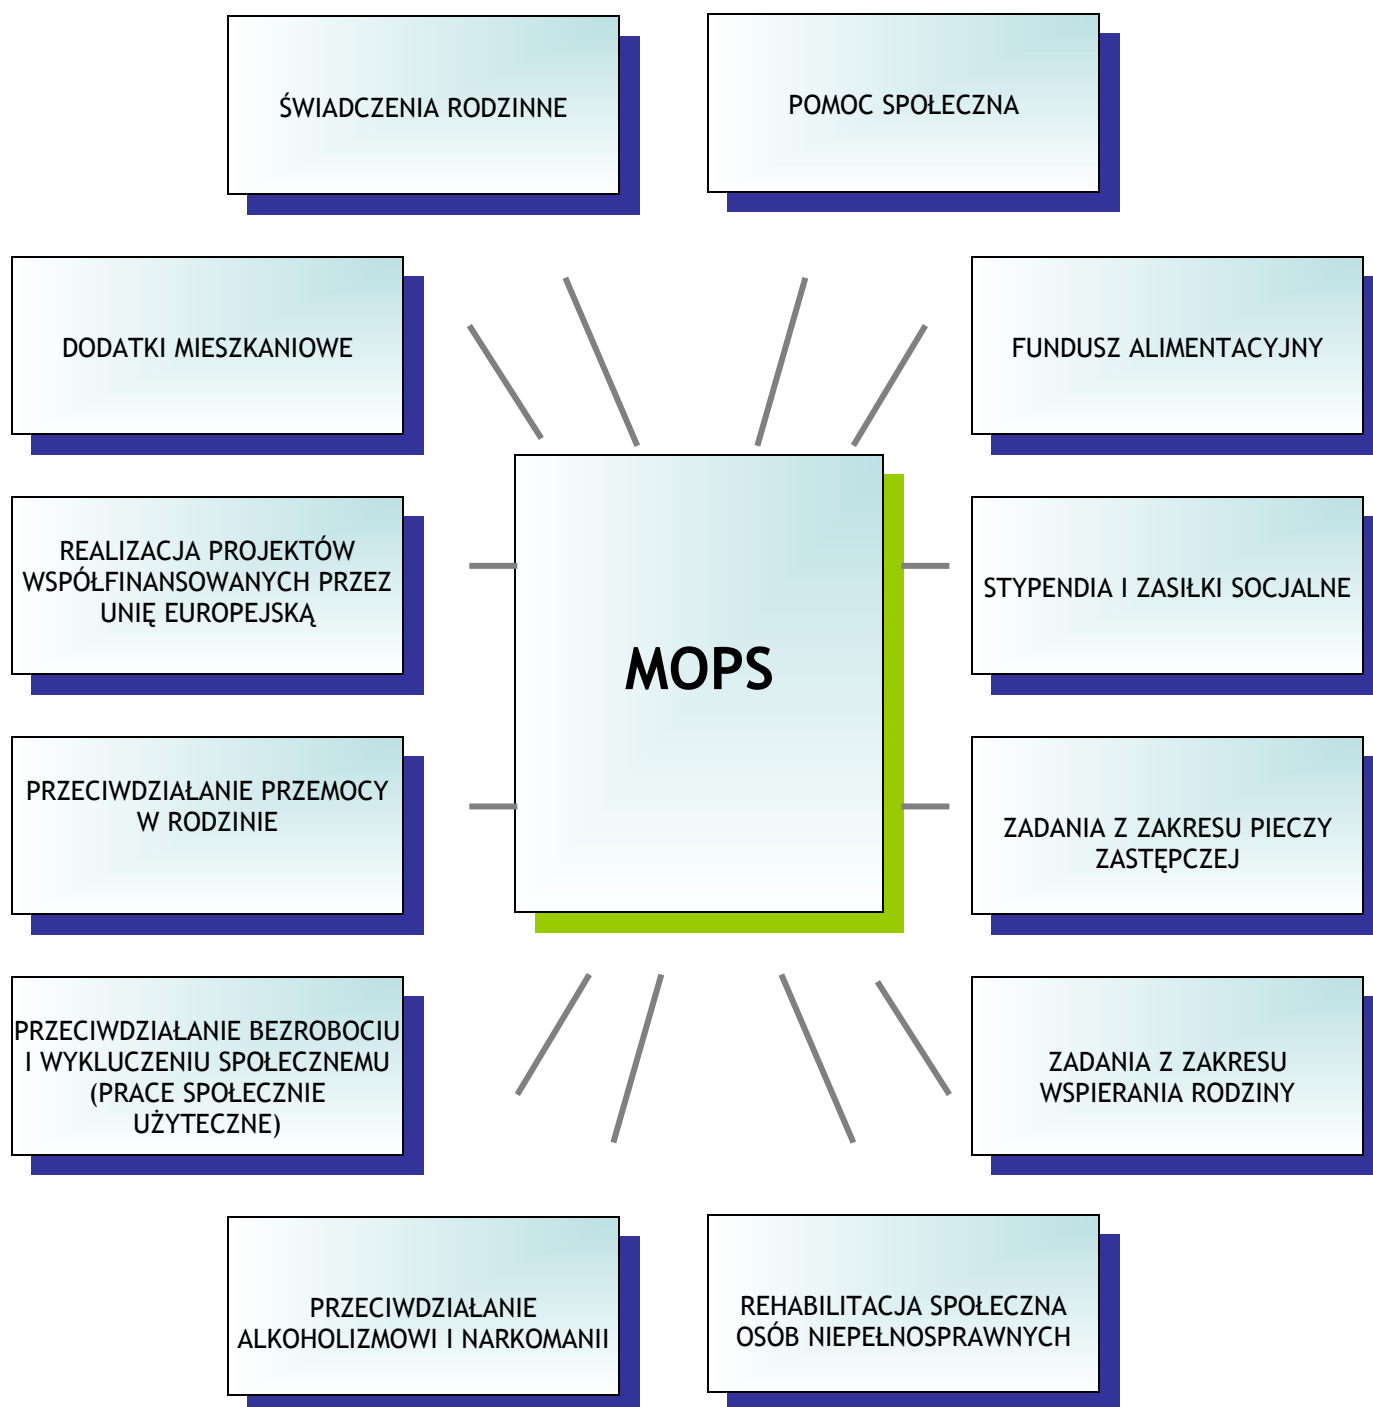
ŚWIADCZENIA RODZINNE

POMOC SPOŁECZNA

DODATKI MIESZKANIOWE

FUNDUSZ ALIMENTACYJNY

REALIZACJA PROJEKTÓW WSPÓŁFINANSOWANYCH PRZEZ UNIĘ EUROPEJSKĄ

MOPS

STYPENDIA I ZASIŁKI SOCJALNE

PRZECIWDZIAŁANIE PRZEMOCY W RODZINIE

ZADANIA Z ZAKRESU PIECZY ZASTĘPCZEJ

PRZECIWDZIAŁANIE BEZROBOCIU I WYKLUCZENIU SPOŁECZNEMU (PRACE SPOŁECZNIE UŻYTECZNE)

ZADANIA Z ZAKRESU WSPIERANIA RODZINY

PRZECIWDZIAŁANIE ALKOHOLIZMOWI I NARKOMANII

REHABILITACJA SPOŁECZNA OSÓB NIEPEŁNOSPRAWNYCH